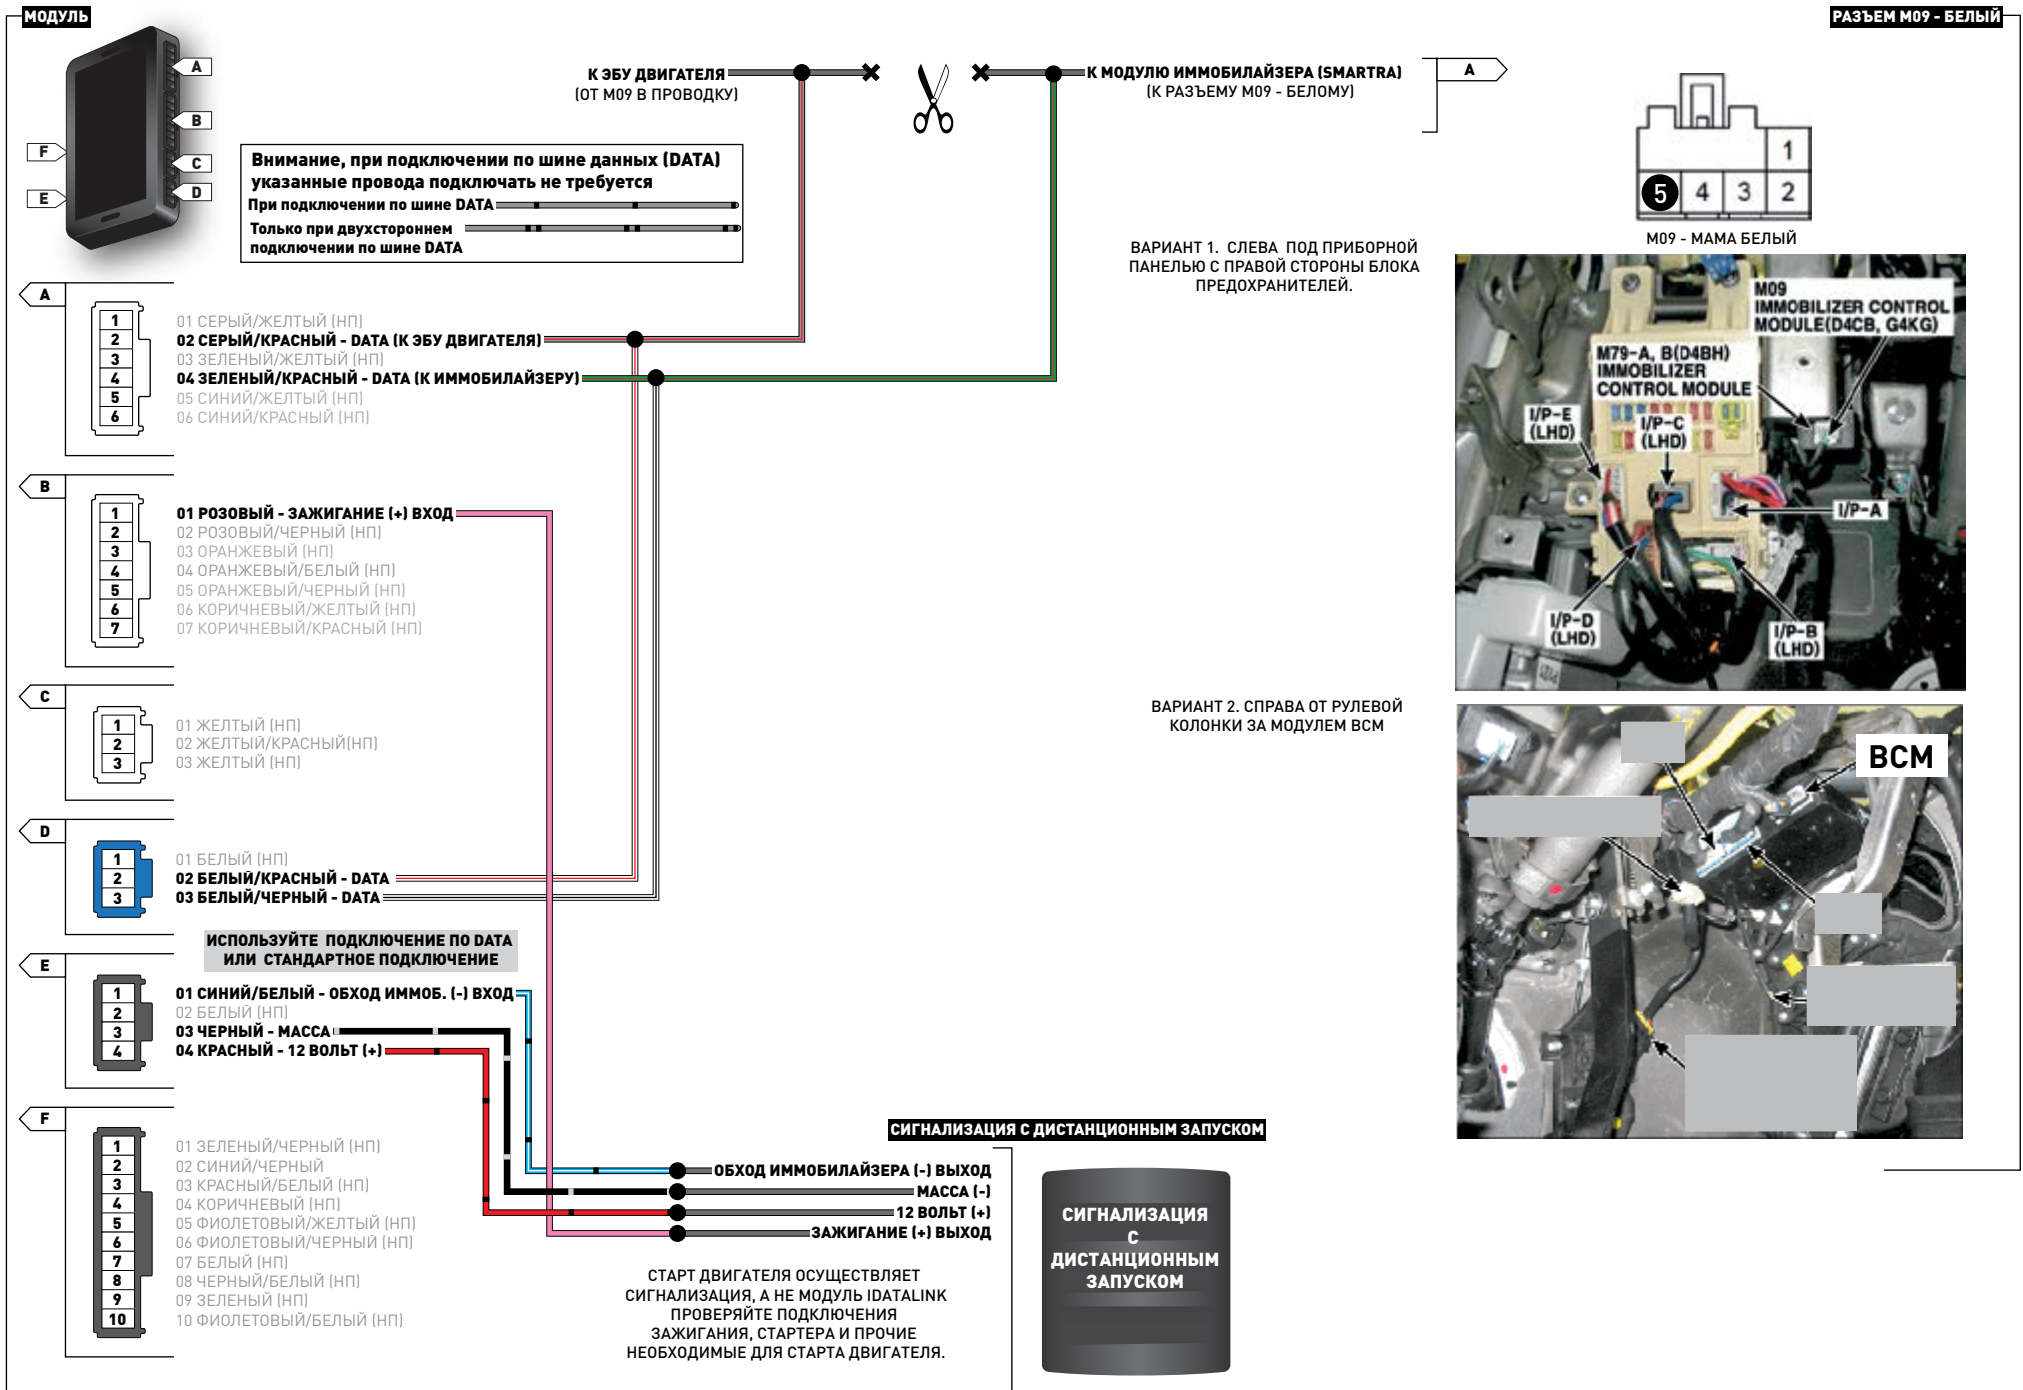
МОДУЛЬ

A
B
C
D
F
E

К ЭБУ ДВИГАТЕЛЯ
(ОТ М09 В ПРОВОДКУ)

К МОДУЛЮ ИММОБИЛАЙЗЕРА (SMARTRA)
(К РАЗЪЕМУ М09 - БЕЛОМУ)

A

РАЗЪЕМ М09 - БЕЛЫЙ

1
5 4 3 2
М09 - МАМА БЕЛЫЙ

Внимание, при подключении по шине данных (DATA) указанные провода подключать не требуется
При подключении по шине DATA
Только при двухстороннем подключении по шине DATA

ВАРИАНТ 1. СЛЕВА ПОД ПРИБОРНОЙ ПАНЕЛЬЮ С ПРАВОЙ СТОРОНЫ БЛОКА ПРЕДОХРАНИТЕЛЕЙ.

M09
IMMOBILIZER CONTROL MODULE(D4CB, G4KG)
M79-A, B(D4BH)
IMMOBILIZER
CONTROL MODULE
I/P-E
(LHD)
I/P-C
(LHD)
I/P-A
I/P-D
(LHD)
I/P-B
(LHD)

A
1
2
3
4
5
6
01 СЕРЫЙ/ЖЕЛТЫЙ (НП)
02 СЕРЫЙ/КРАСНЫЙ - DATA (К ЭБУ ДВИГАТЕЛЯ)
03 ЗЕЛЕНЫЙ/ЖЕЛТЫЙ (НП)
04 ЗЕЛЕНЫЙ/КРАСНЫЙ - DATA (К ИММОБИЛАЙЗЕРУ)
05 СИНИЙ/ЖЕЛТЫЙ (НП)
06 СИНИЙ/КРАСНЫЙ (НП)

B
1
2
3
4
5
6
7
01 РОЗОВЫЙ - ЗАЖИГАНИЕ (+) ВХОД
02 РОЗОВЫЙ/ЧЕРНЫЙ (НП)
03 ОРАНЖЕВЫЙ (НП)
04 ОРАНЖЕВЫЙ/БЕЛЫЙ (НП)
05 ОРАНЖЕВЫЙ/ЧЕРНЫЙ (НП)
06 КОРИЧНЕВЫЙ/ЖЕЛТЫЙ (НП)
07 КОРИЧНЕВЫЙ/КРАСНЫЙ (НП)

ВАРИАНТ 2. СПРАВА ОТ РУЛЕВОЙ КОЛОНКИ ЗА МОДУЛЕМ BCM

BCM

C
1
2
3
01 ЖЕЛТЫЙ (НП)
02 ЖЕЛТЫЙ/КРАСНЫЙ(НП)
03 ЖЕЛТЫЙ (НП)

D
1
2
3
01 БЕЛЫЙ (НП)
02 БЕЛЫЙ/КРАСНЫЙ - DATA
03 БЕЛЫЙ/ЧЕРНЫЙ - DATA

ИСПОЛЬЗУЙТЕ ПОДКЛЮЧЕНИЕ ПО DATA ИЛИ СТАНДАРТНОЕ ПОДКЛЮЧЕНИЕ

E
1
2
3
4
01 СИНИЙ/БЕЛЫЙ - ОБХОД ИММОБ. (-) ВХОД
02 БЕЛЫЙ (НП)
03 ЧЕРНЫЙ - МАССА
04 КРАСНЫЙ - 12 ВОЛЬТ (+)

F
1
2
3
4
5
6
7
8
9
10
01 ЗЕЛЕНЫЙ/ЧЕРНЫЙ (НП)
02 СИНИЙ/ЧЕРНЫЙ
03 КРАСНЫЙ/БЕЛЫЙ (НП)
04 КОРИЧНЕВЫЙ (НП)
05 ФИОЛЕТОВЫЙ/ЖЕЛТЫЙ (НП)
06 ФИОЛЕТОВЫЙ/ЧЕРНЫЙ (НП)
07 БЕЛЫЙ (НП)
08 ЧЕРНЫЙ/БЕЛЫЙ (НП)
09 ЗЕЛЕНЫЙ (НП)
10 ФИОЛЕТОВЫЙ/БЕЛЫЙ (НП)

СИГНАЛИЗАЦИЯ С ДИСТАНЦИОННЫМ ЗАПУСКОМ
ОБХОД ИММОБИЛАЙЗЕРА (-) ВЫХОД
МАССА (-)
12 ВОЛЬТ (+)
ЗАЖИГАНИЕ (+) ВЫХОД

СИГНАЛИЗАЦИЯ С ДИСТАНЦИОННЫМ ЗАПУСКОМ

СТАРТ ДВИГАТЕЛЯ ОСУЩЕСТВЛЯЕТ СИГНАЛИЗАЦИЯ, А НЕ МОДУЛЬ IDATALINK ПРОВЕРЯЙТЕ ПОДКЛЮЧЕНИЯ ЗАЖИГАНИЯ, СТАРТЕРА И ПРОЧИЕ НЕОБХОДИМЫЕ ДЛЯ СТАРТА ДВИГАТЕЛЯ.